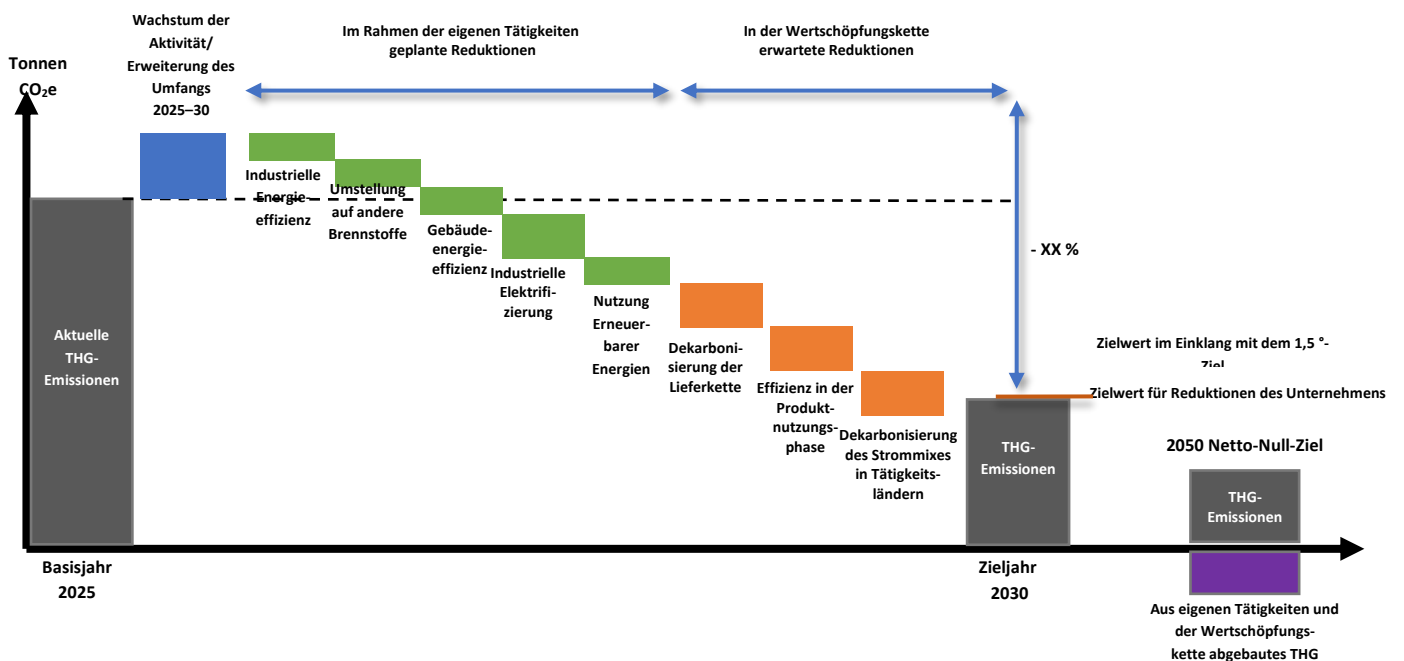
Tonnen $CO_2e$

Wachstum der Aktivität/ Erweiterung des Umfangs 2025–30

Im Rahmen der eigenen Tätigkeiten geplante Reduktionen

In der Wertschöpfungskette erwartete Reduktionen

Aktuelle THG-Emissionen

Industrielle Energieeffizienz

Umstellung auf andere Brennstoffe

Gebäudeenergieeffizienz

Industrielle Elektrifizierung

Nutzung Erneuerbarer Energien

Dekarbonisierung der Lieferkette

Effizienz in der Produktnutzungsphase

Dekarbonisierung des Strommixes in Tätigkeitsländern

- XX %

Zielwert im Einklang mit dem 1,5 °-Ziel

Zielwert für Reduktionen des Unternehmens

THG-Emissionen

2050 Netto-Null-Ziel

THG-Emissionen

Basisjahr 2025

Zieljahr 2030

Aus eigenen Tätigkeiten und der Wertschöpfungskette abgebautes THG